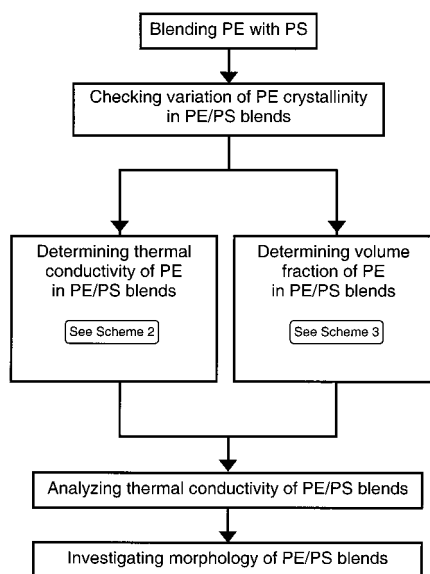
Blending PE with PS

Checking variation of PE crystallinity in PE/PS blends

Determining thermal conductivity of PE in PE/PS blends

See Scheme 2

Determining volume fraction of PE in PE/PS blends

See Scheme 3

Analyzing thermal conductivity of PE/PS blends

Investigating morphology of PE/PS blends